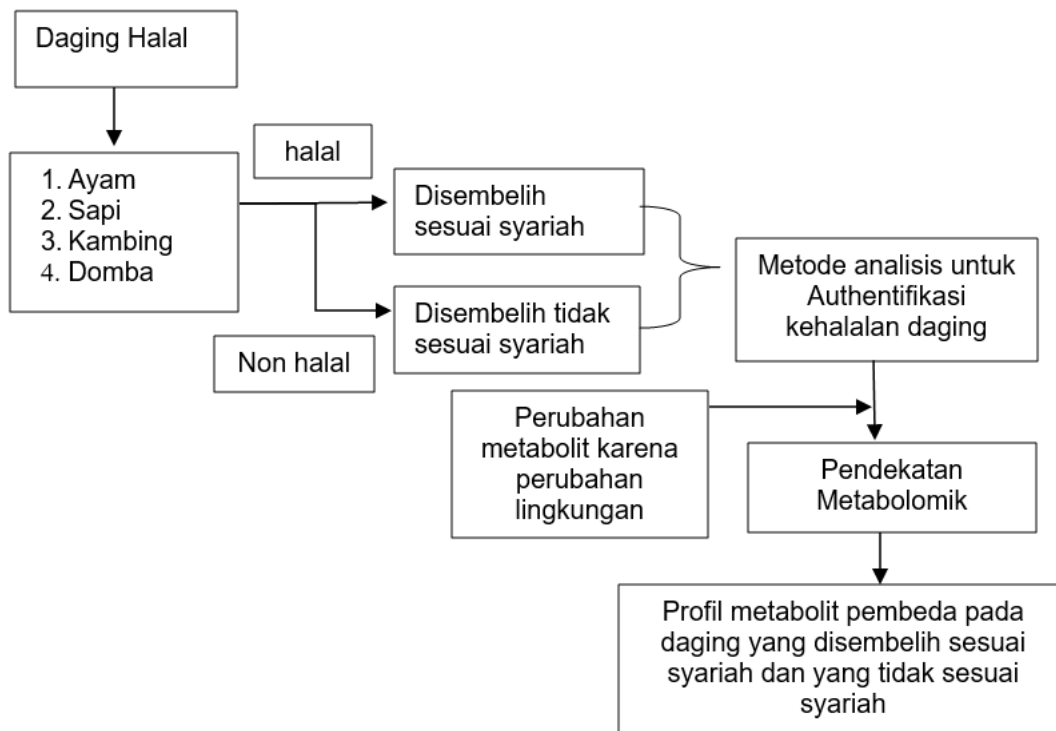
Daging Halal

1. Ayam
2. Sapi
3. Kambing
4. Domba

halal

Disembelih sesuai syariah

Disembelih tidak sesuai syariah

Non halal

Metode analisis untuk Authentifikasi kehalalan daging

Perubahan metabolit karena perubahan lingkungan

Pendekatan Metabolomik

Profil metabolit pembeda pada daging yang disembelih sesuai syariah dan yang tidak sesuai syariah